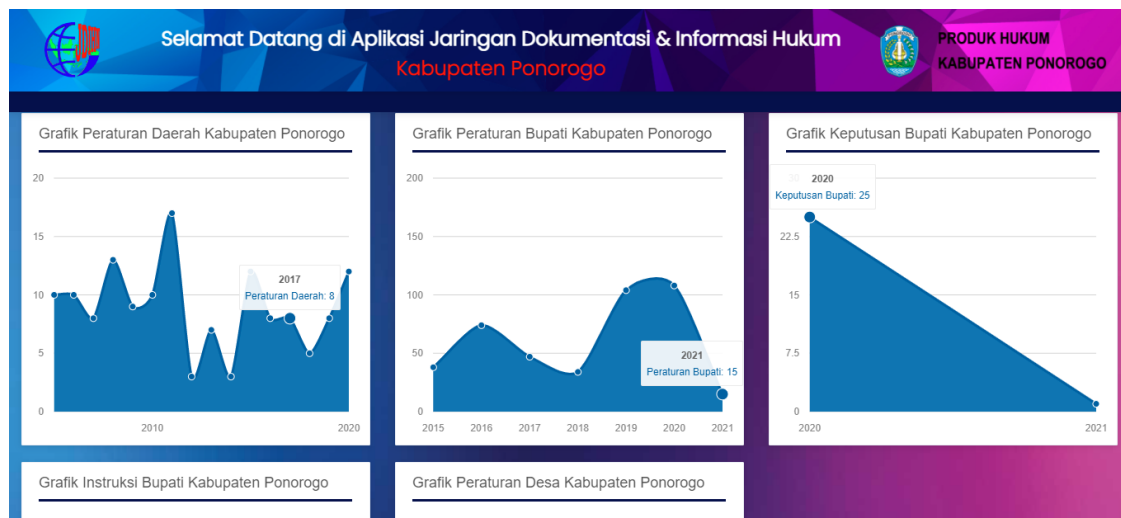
Selamat Datang di Aplikasi Jaringan Dokumentasi & Informasi Hukum
Kabupaten Ponorogo

PRODUK HUKUM
KABUPATEN PONOROGO

Grafik Peraturan Daerah Kabupaten Ponorogo

20
15
10
5
0

2017
Peraturan Daerah: 8

2010
2020

Grafik Peraturan Bupati Kabupaten Ponorogo

200
150
100
50
0

2021
Peraturan Bupati: 15

2015 2016 2017 2018 2019 2020 2021

Grafik Keputusan Bupati Kabupaten Ponorogo

2020
Keputusan Bupati: 25

22.5
15
7.5
0

2020
2021

Grafik Instruksi Bupati Kabupaten Ponorogo

Grafik Peraturan Desa Kabupaten Ponorogo